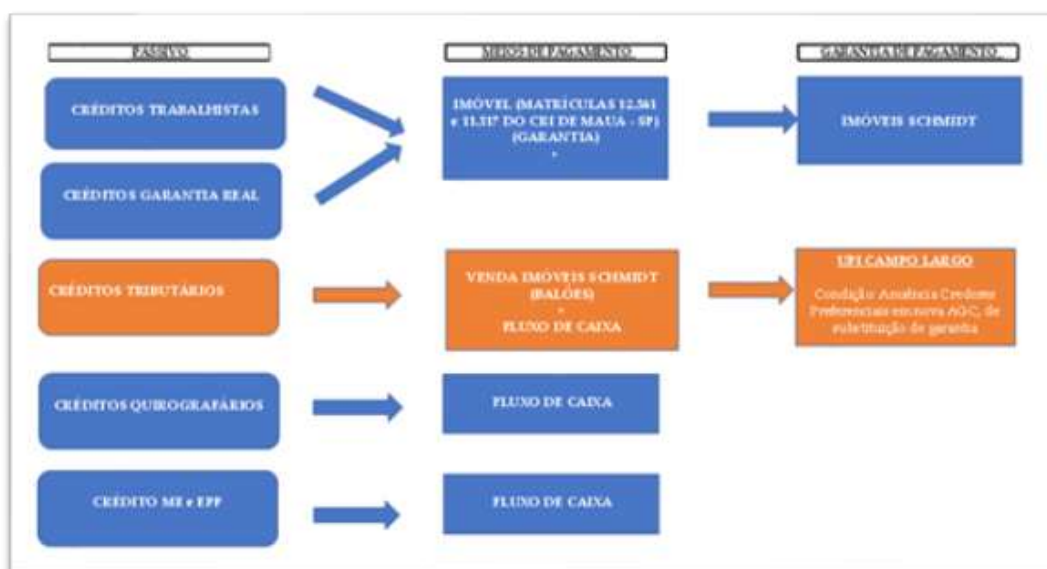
PASSIVO

MEIOS DE PAGAMENTO

GARANTIA DE PAGAMENTO

CRÉDITOS TRABALHISTAS

CRÉDITOS GARANTIA REAL

IMÓVEL (MATRÍCULAS 12.561 e 11.317 DO CRI DE MAUÁ - SP) (GARANTIA)
+

IMÓVEIS SCHMIDT

CRÉDITOS TRIBUTÁRIOS

VENDA IMÓVEIS SCHMIDT (BALÕES)
+
FLUXO DE CAIXA

UPI CAMPO LARGO

Condição: Anuência Credores Preferenciais em nova AGC, de substituição de garantia

CRÉDITOS QUIROGRAFÁRIOS

FLUXO DE CAIXA

CRÉDITO ME e EPP

FLUXO DE CAIXA